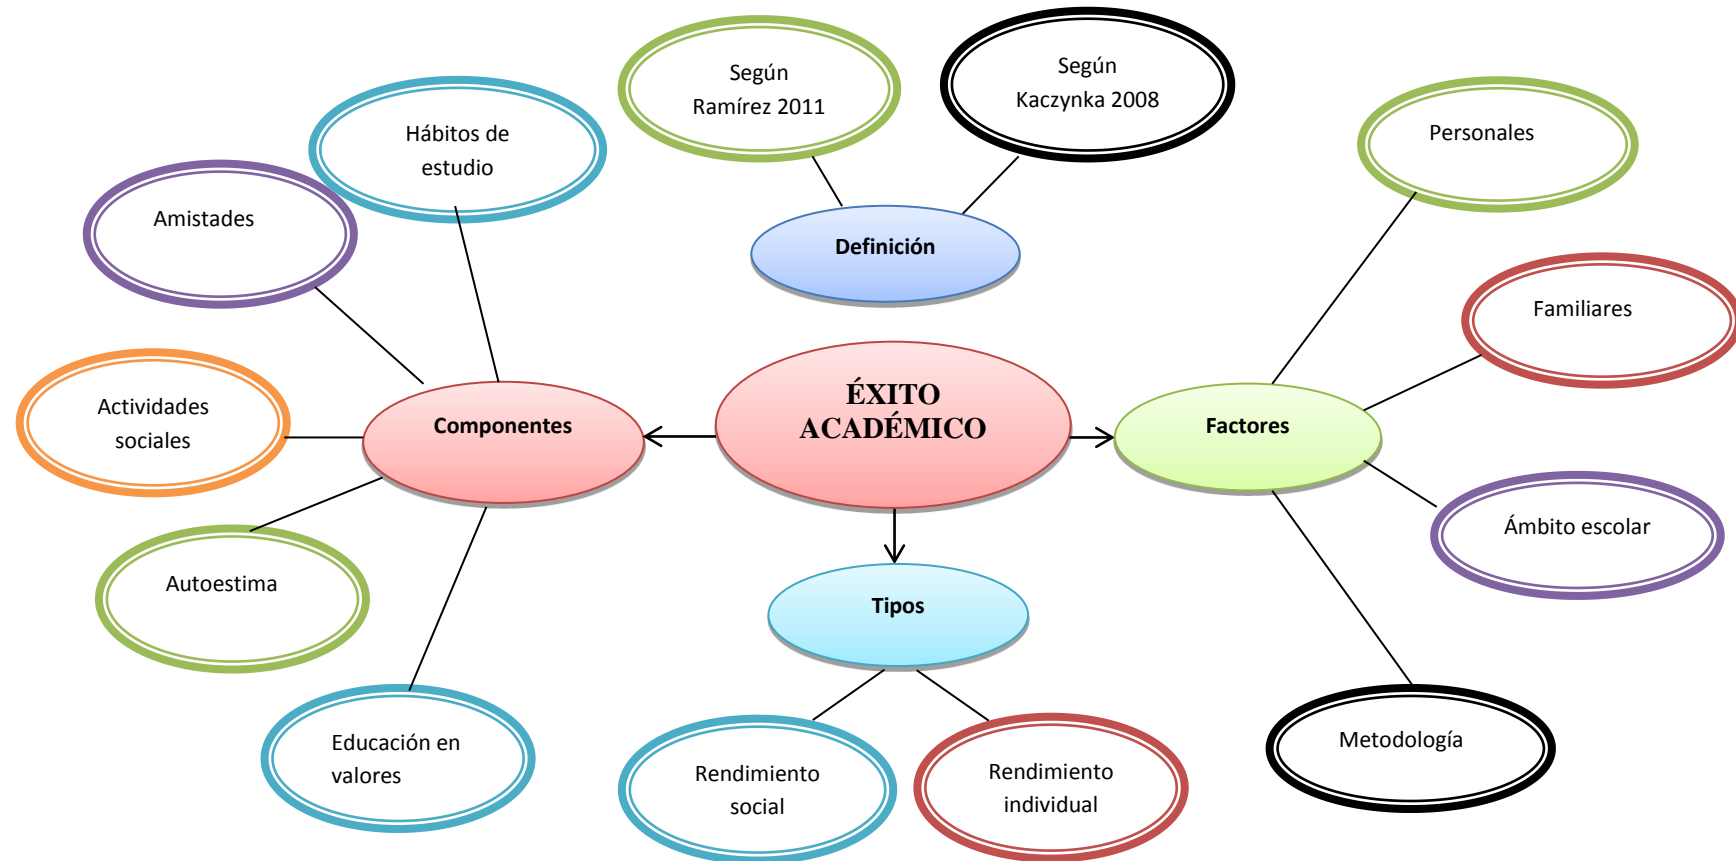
Según Ramírez 2011

Según Kaczynka 2008

Definición

Hábitos de estudio

Amistades

Personales

Familiares

Actividades sociales

Componentes

ÉXITO ACADÉMICO

Factores

Ámbito escolar

Autoestima

Tipos

Educación en valores

Rendimiento social

Rendimiento individual

Metodología